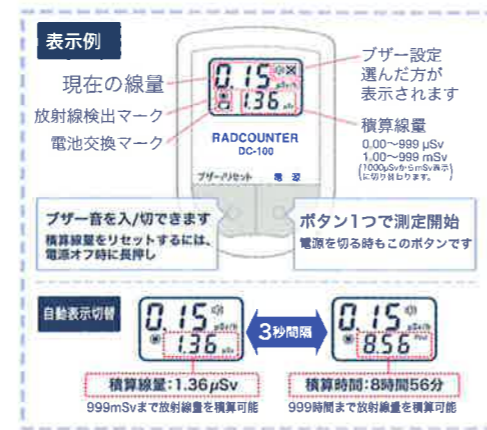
表示例

現在の線量

放射線検出マーク

電池交換マーク

ブザー設定
選んだ方が
表示されます

積算線量
0.00～999 μSv
1.00～999 mSv
(1000μSvからmSv表示に切り替わります。)

0.15 μSv/h
1.36 μSv

RADCOUNTER
DC-100

ブザー/リセット　電源

ブザー音を入/切できます
積算線量をリセットするには、電源オフ時に長押し

ボタン1つで測定開始
電源を切る時もこのボタンです

自動表示切替

0.15 μSv/h
1.36 μSv

3秒間隔

0.15 μSv/h
8.56 Hour

積算線量:1.36μSv
999mSvまで放射線量を積算可能

積算時間:8時間56分
999時間まで放射線量を積算可能